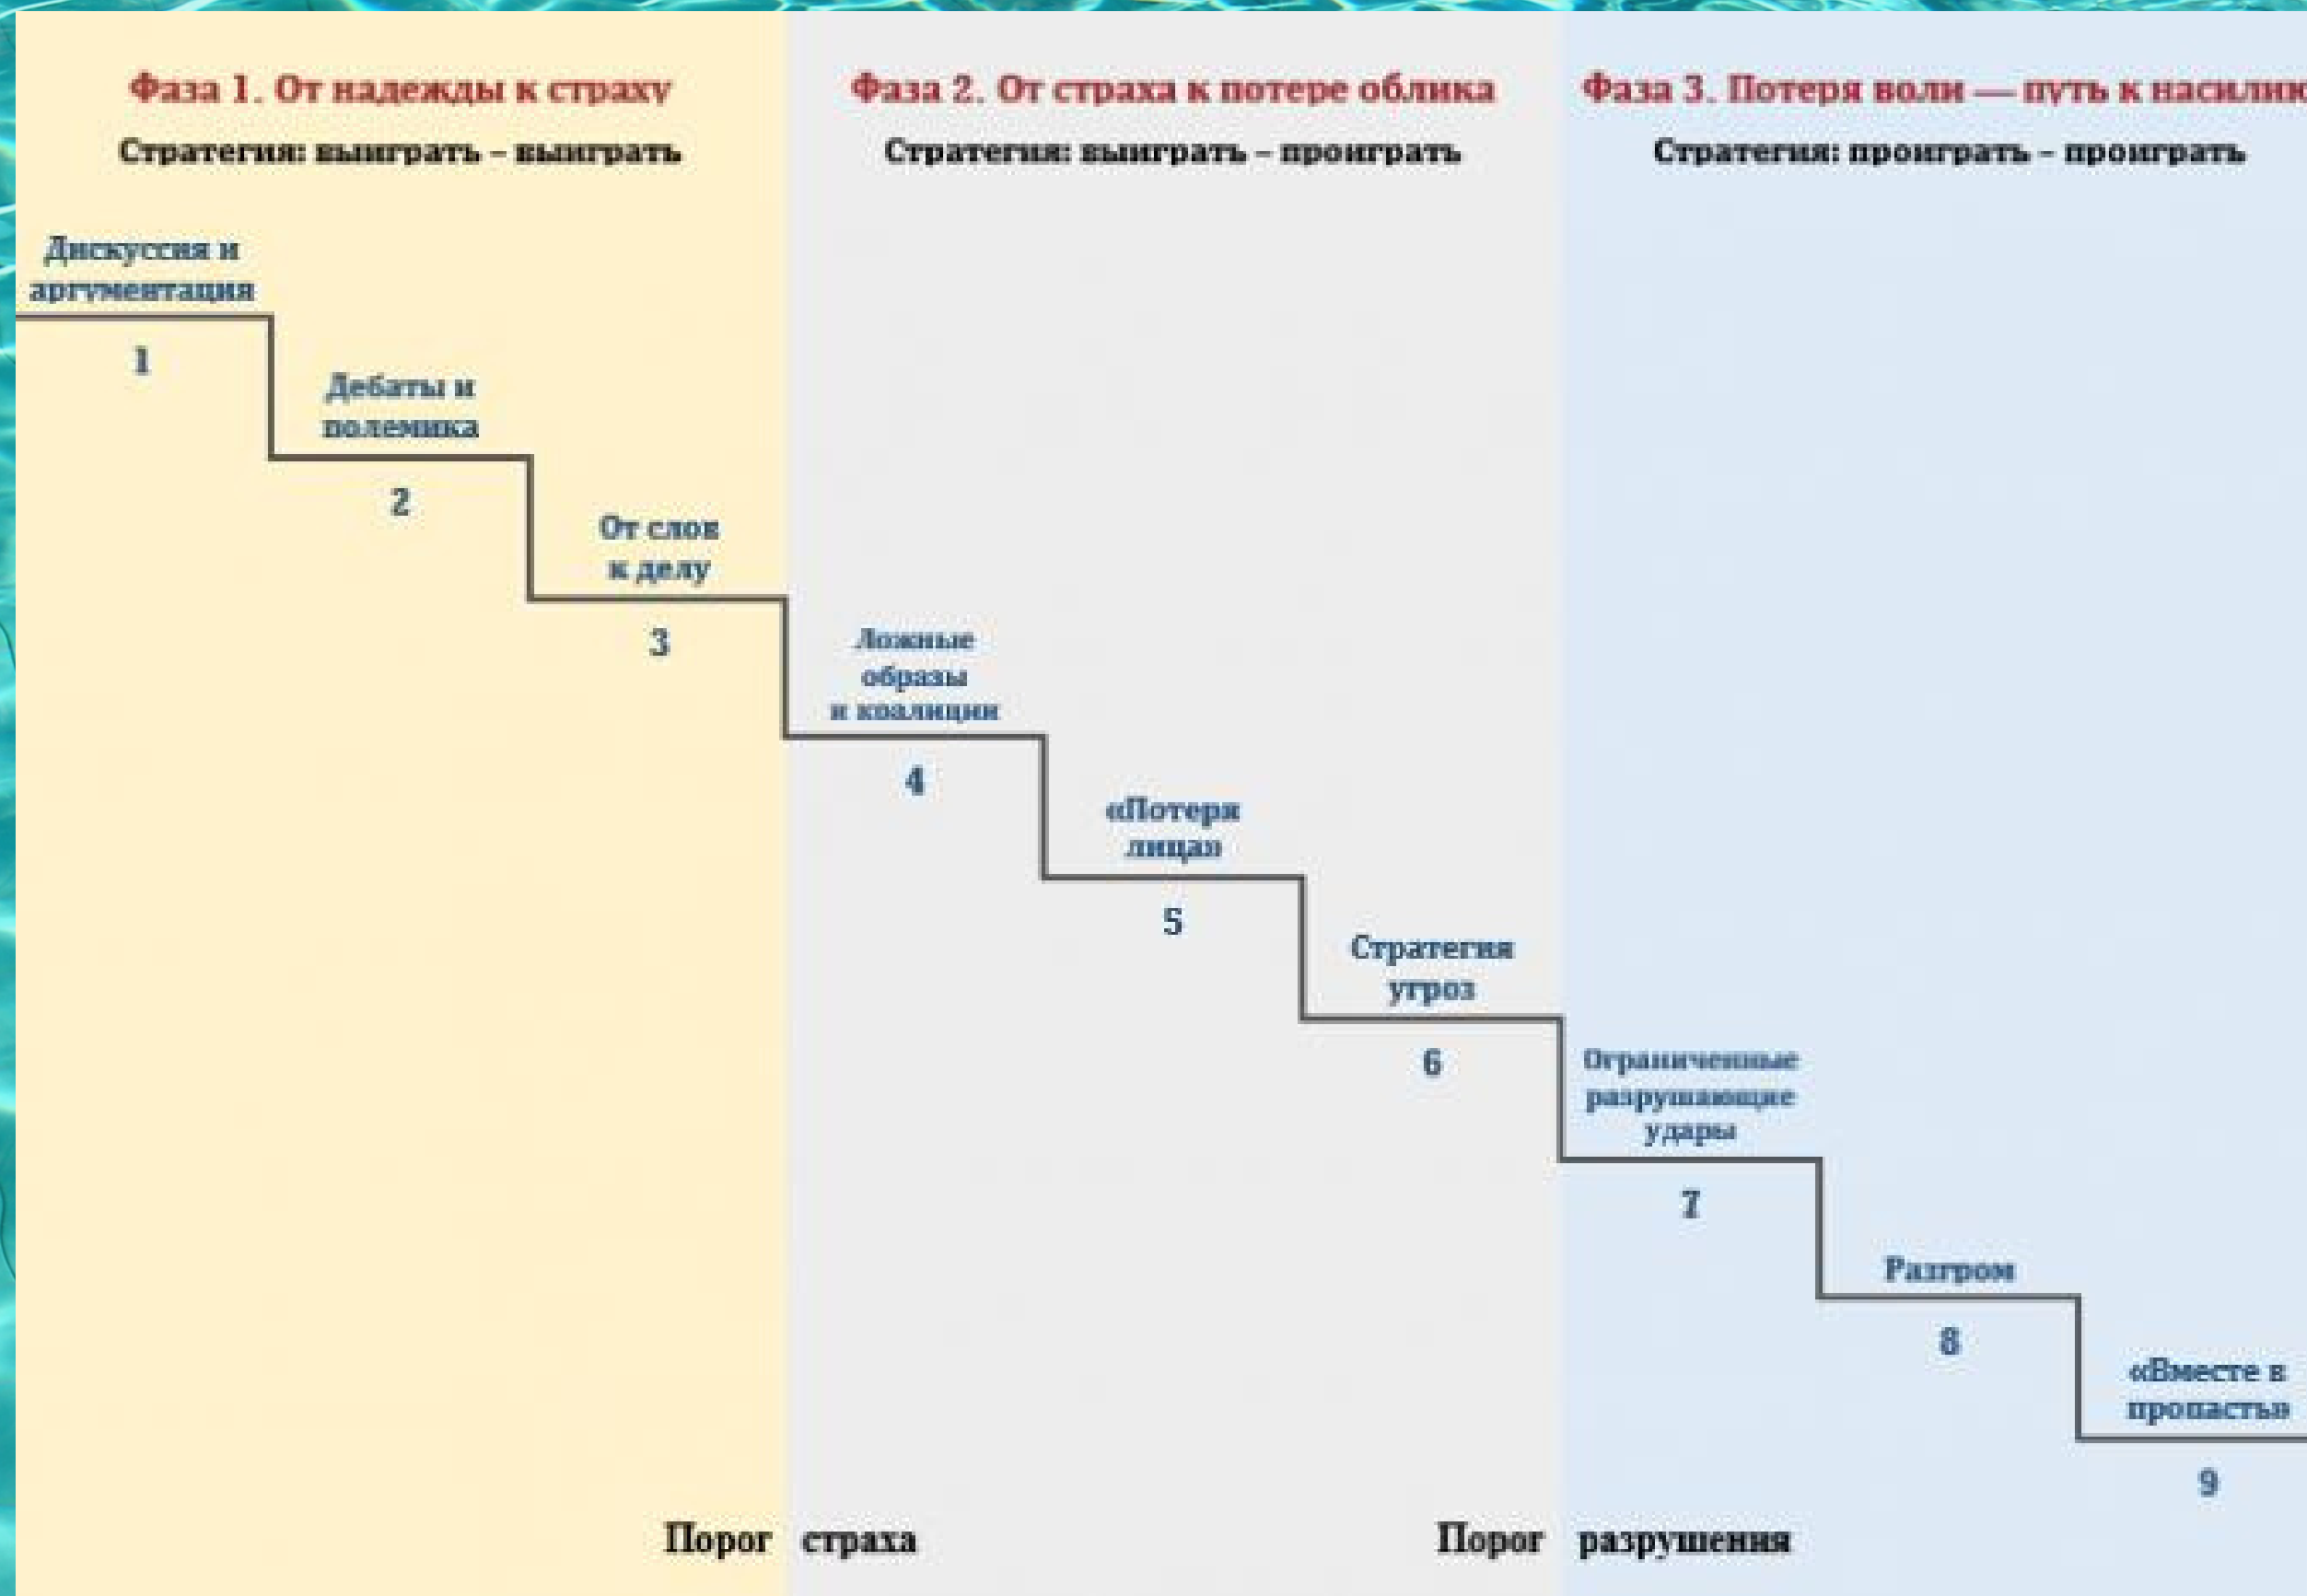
Фаза 1. От надежды к страху
Стратегия: выиграть – выиграть

Фаза 2. От страха к потере облика
Стратегия: выиграть – проиграть

Фаза 3. Потеря воли — путь к насили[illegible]
Стратегия: проиграть – проиграть

Дискуссия и аргументация
1

Дебаты и полемика
2

От слов к делу
3

Ложные образы и коалиции
4

«Потеря лица»
5

Стратегия угроз
6

Ограниченные разрушающие удары
7

Разгром
8

«Вместе в пропасть»
9

Порог страха

Порог разрушения